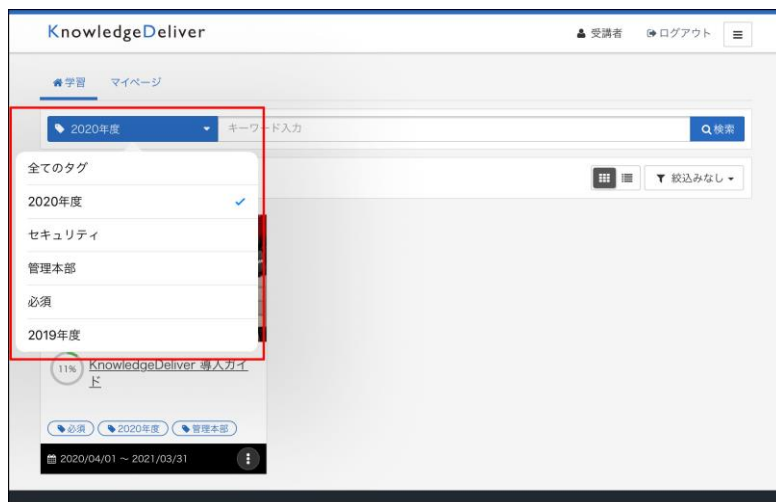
KnowledgeDeliver

受講者 ログアウト

学習 マイページ

2020年度

キーワ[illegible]ド入力

検索

全てのタグ

2020年度

セキュリティ

管理本部

必須

2019年度

絞込みなし

11%

KnowledgeDeliver 導入ガイド

必須 2020年度 管理本部

2020/04/01 ~ 2021/03/31